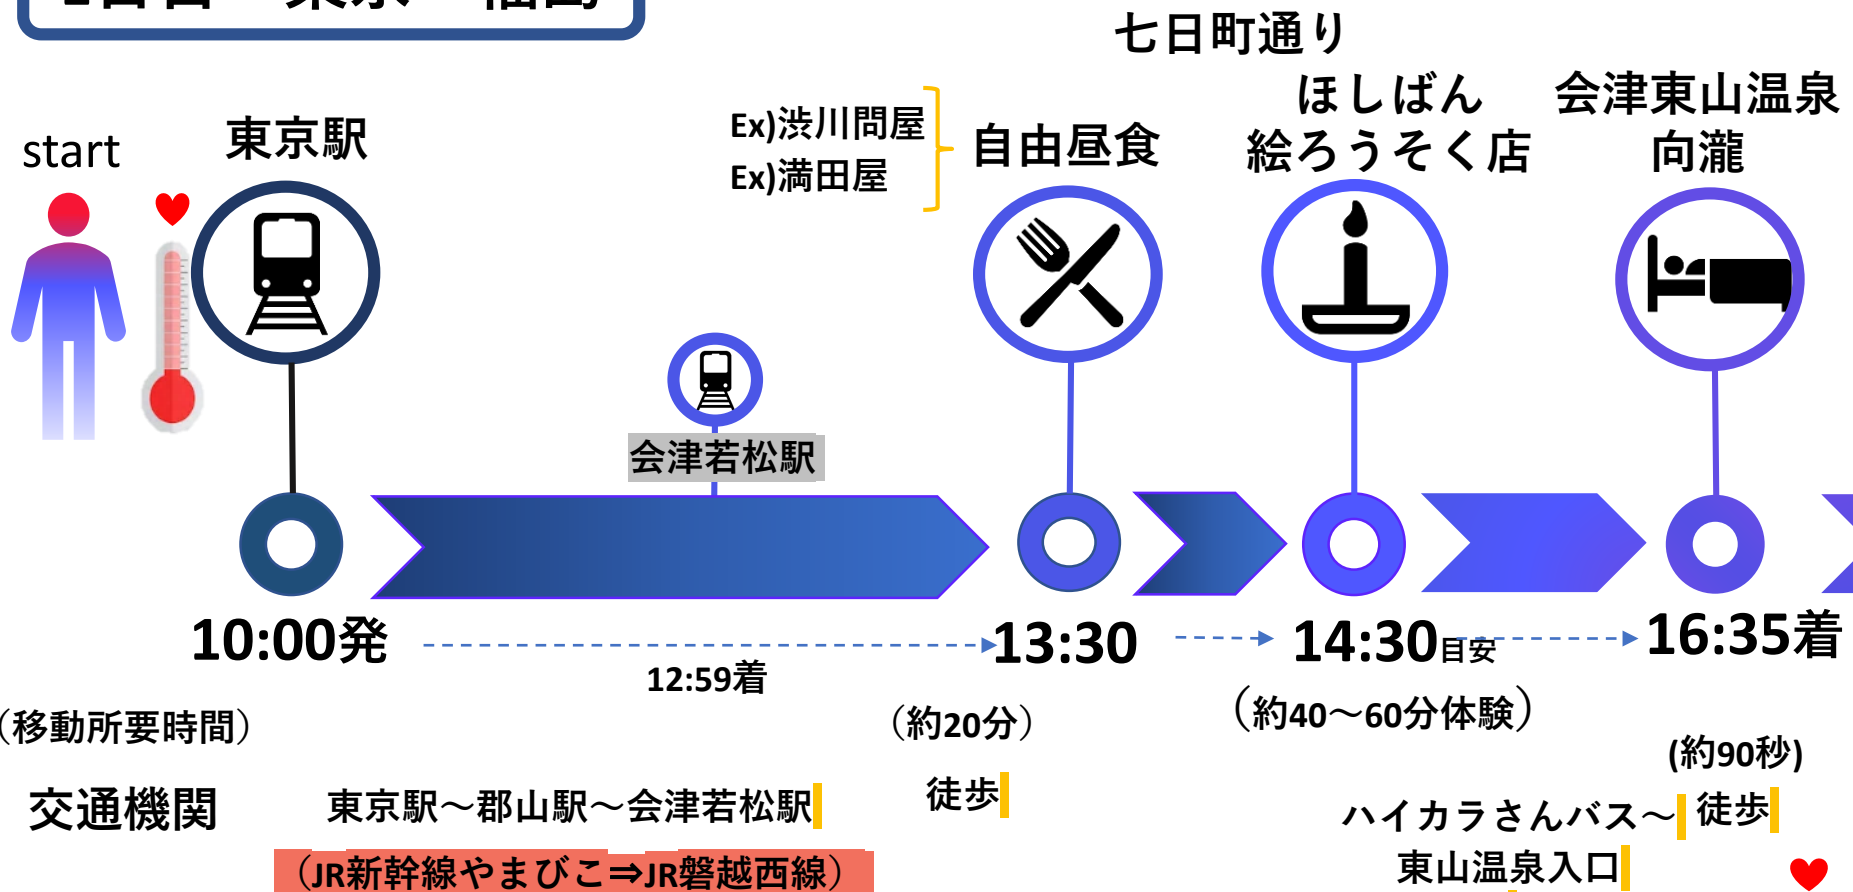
start

東京駅

Ex)渋川問屋
Ex)満田屋

自由昼食

七日町通り
ほしばん
絵ろうそく店

会津東山温泉
向瀧

会津若松駅

10:00発

12:59着

13:30

14:30目安

16:35着

（移動所要時間）

（約20分）

（約40～60分体験）

(約90秒)

交通機関

東京駅～郡山駅～会津若松駅

（JR新幹線やまびこ⇒JR磐越西線）

徒歩

ハイカラさんバス～
東山温泉入口

徒歩